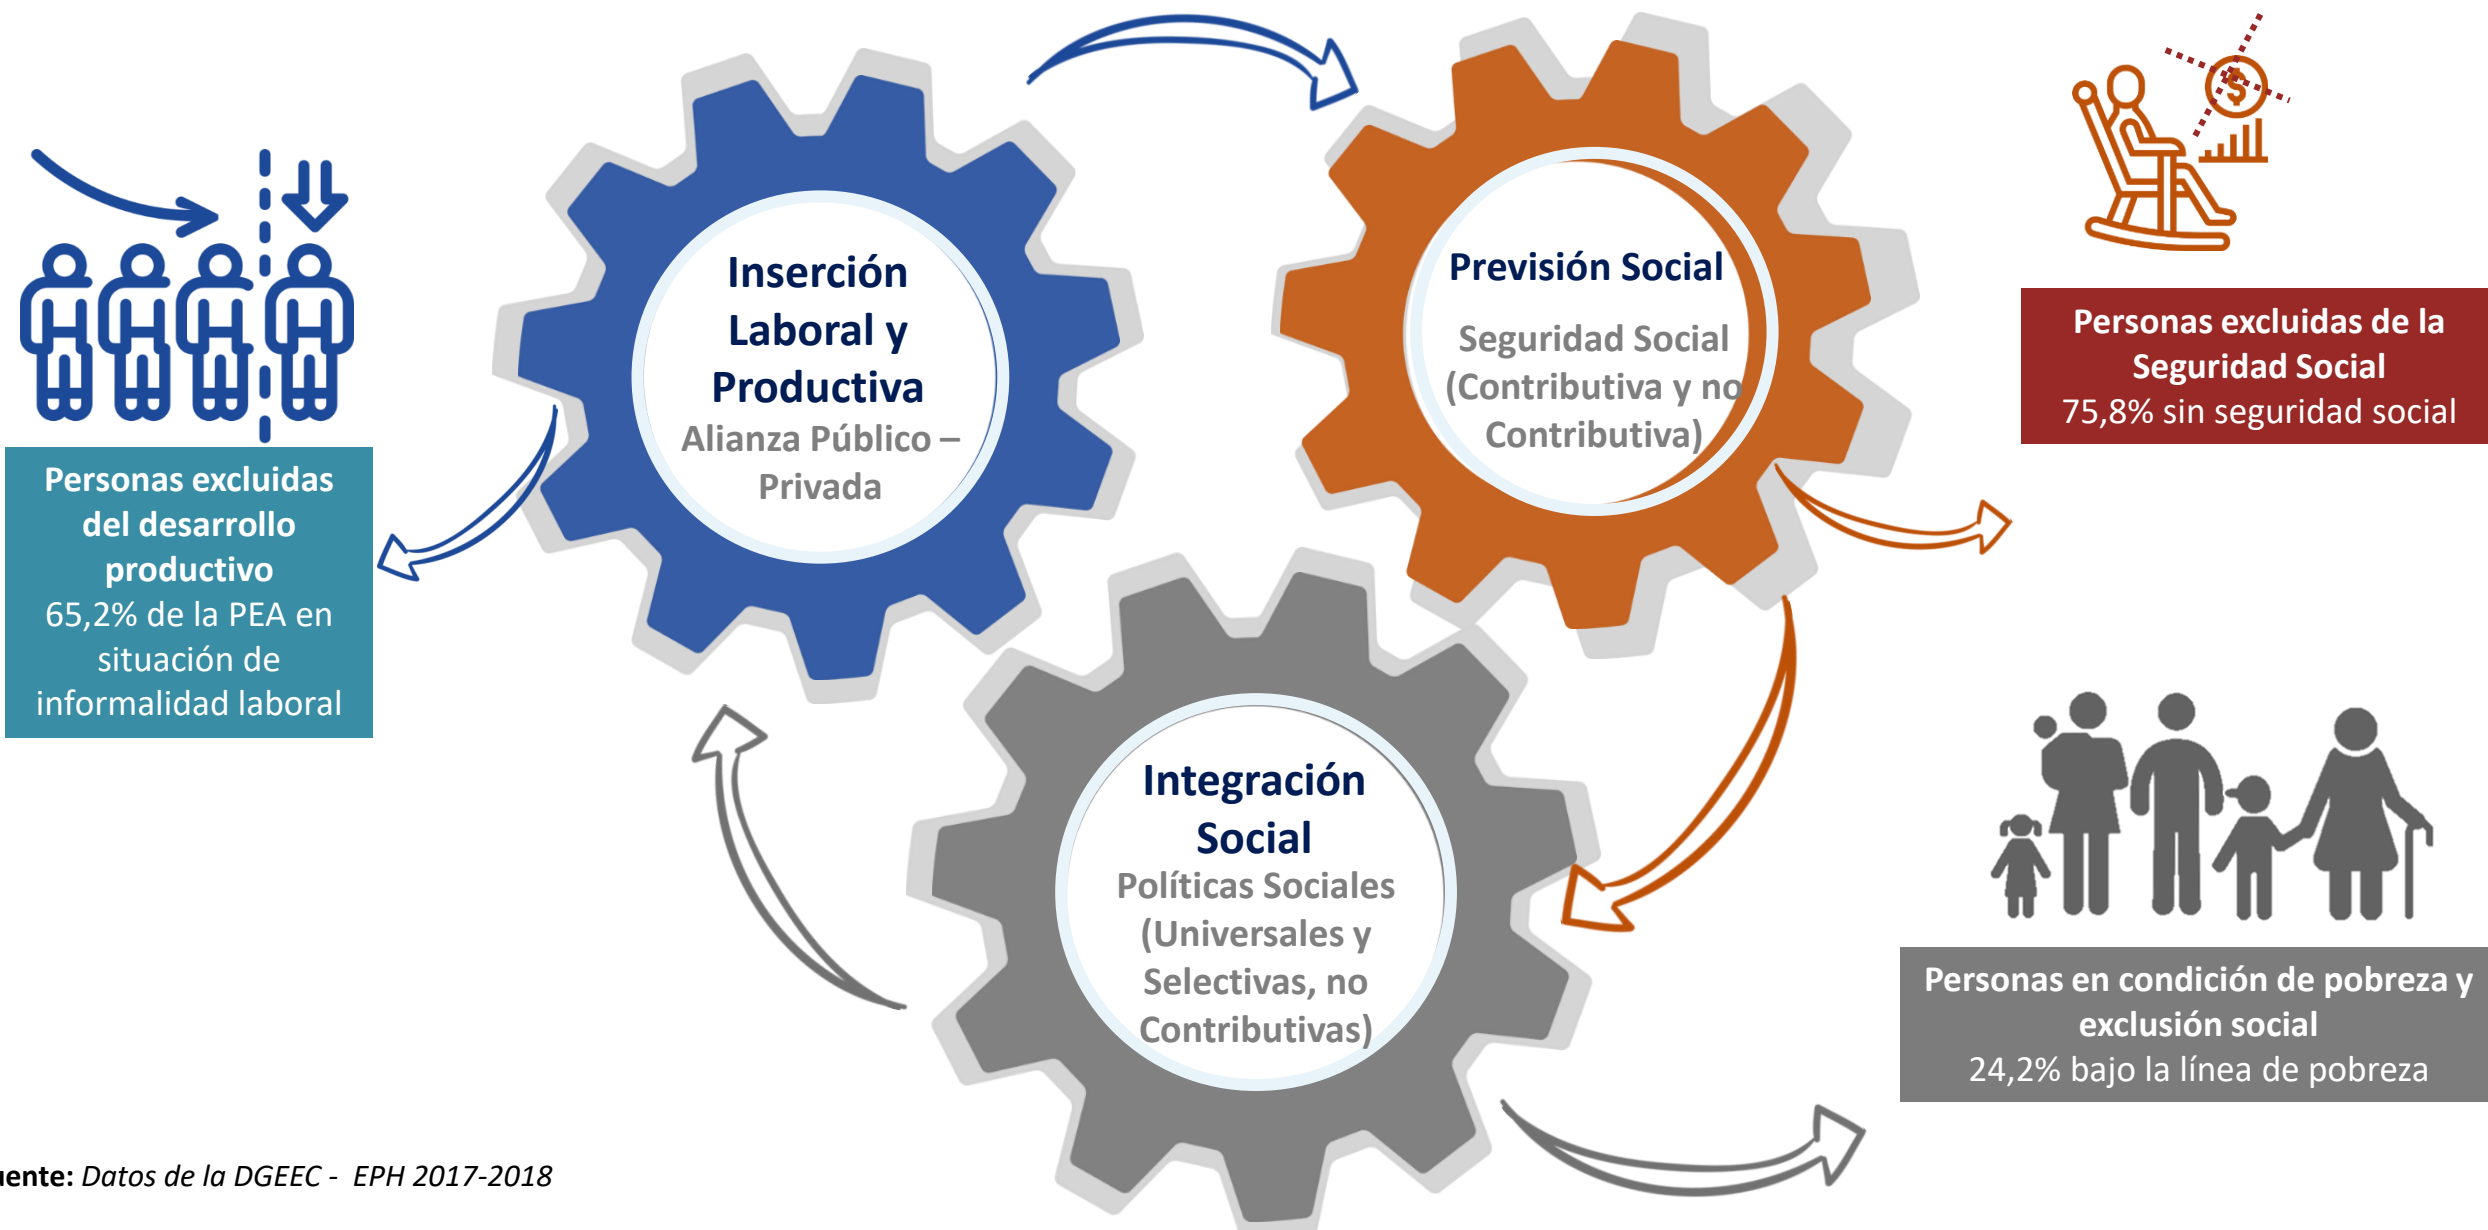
Inserción Laboral y Productiva
Alianza Público – Privada

Previsión Social
Seguridad Social (Contributiva y no Contributiva)

Integración Social
Políticas Sociales (Universales y Selectivas, no Contributivas)

Personas excluidas del desarrollo productivo
65,2% de la PEA en situación de informalidad laboral

Personas excluidas de la Seguridad Social
75,8% sin seguridad social

Personas en condición de pobreza y exclusión social
24,2% bajo la línea de pobreza

uente: Datos de la DGEEC - EPH 2017-2018